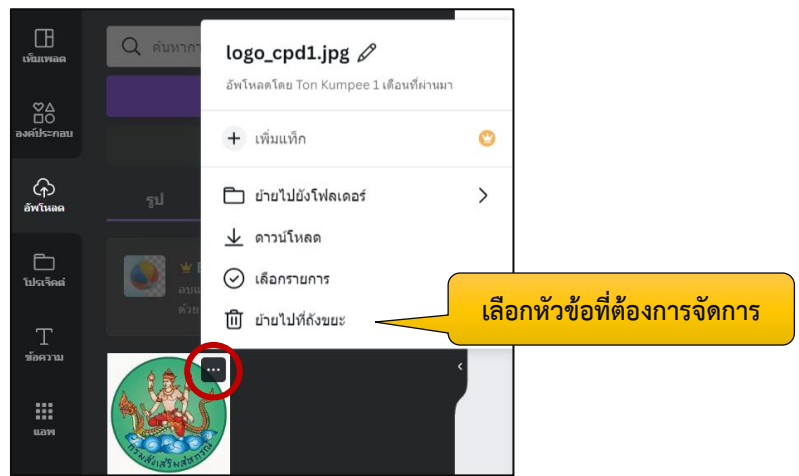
เท็มเพลต

องค์ประกอบ

อัพโหลด

โปรเจ็คต์

ข้อความ

แอพ

ค้นหา

รูป

ลบ
ด้วย

logo_cpd1.jpg

อัพโหลดโดย Ton Kumpee 1 เดือนที่ผ่านมา

+ เพิ่มแท็ก

ย้ายไปยังโฟลเดอร์

ดาวน์โหลด

เลือกรายการ

ย้ายไปที่ถังขยะ

เลือกหัวข้อที่ต้องการจัดการ

...

กรมส่งเสริมสหกรณ์